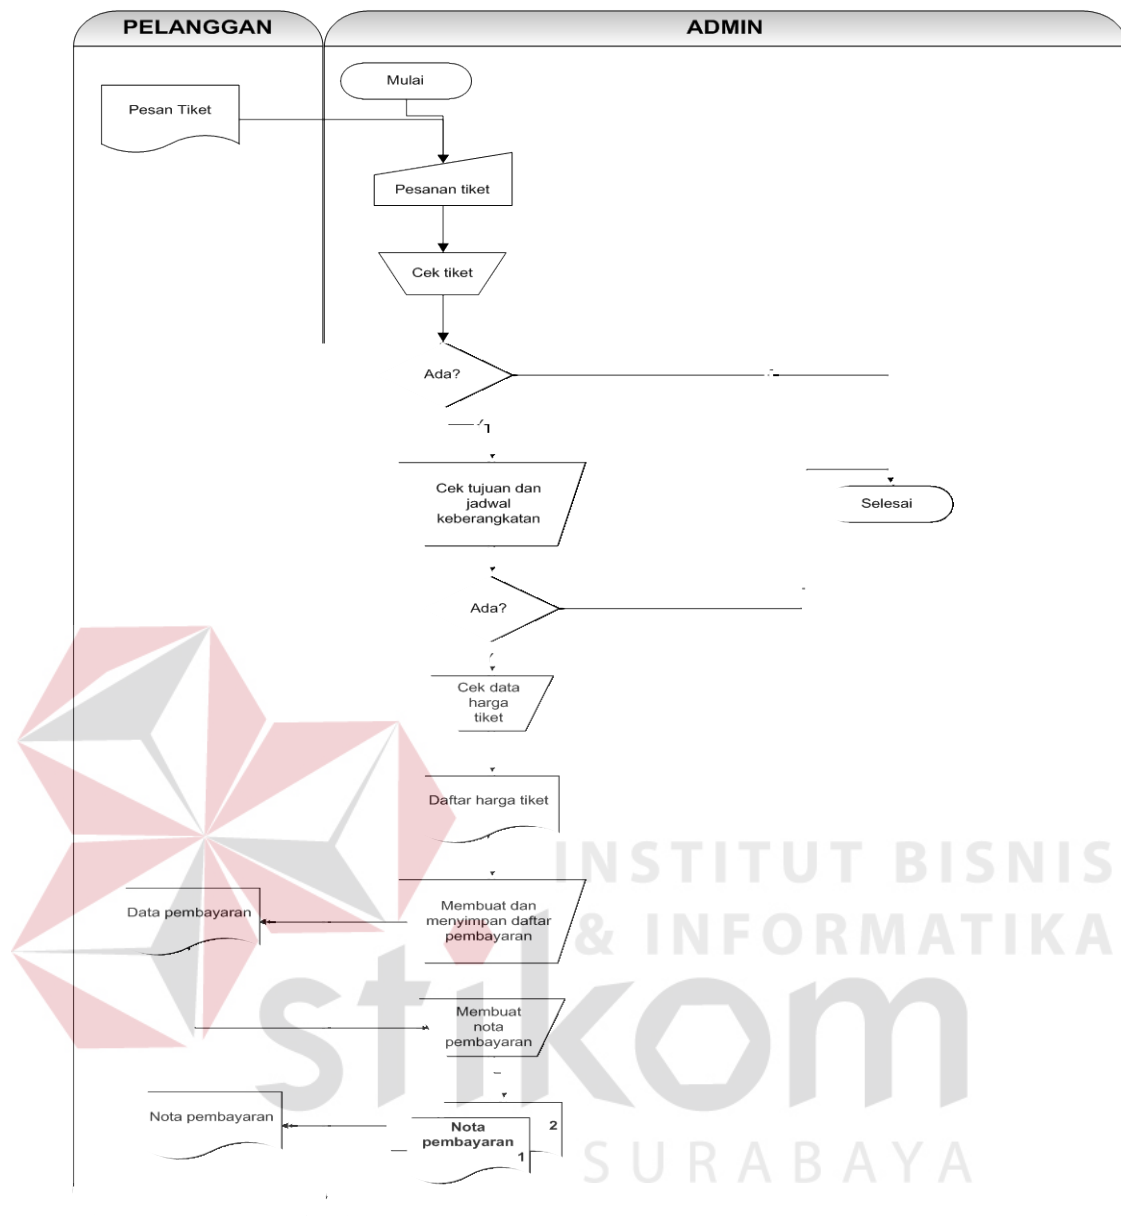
PELANGGAN

ADMIN

Mulai

Pesan Tiket

Pesanan tiket

Cek tiket

Ada?

Cek tujuan dan jadwal keberangkatan

Selesai

Ada?

Cek data harga tiket

Daftar harga tiket

Data pembayaran

Membuat dan menyimpan daftar pembayaran

Membuat nota pembayaran

Nota pembayaran

Nota pembayaran

2

1

INSTITUT BISNIS & INFORMATIKA

stikom

SURABAYA